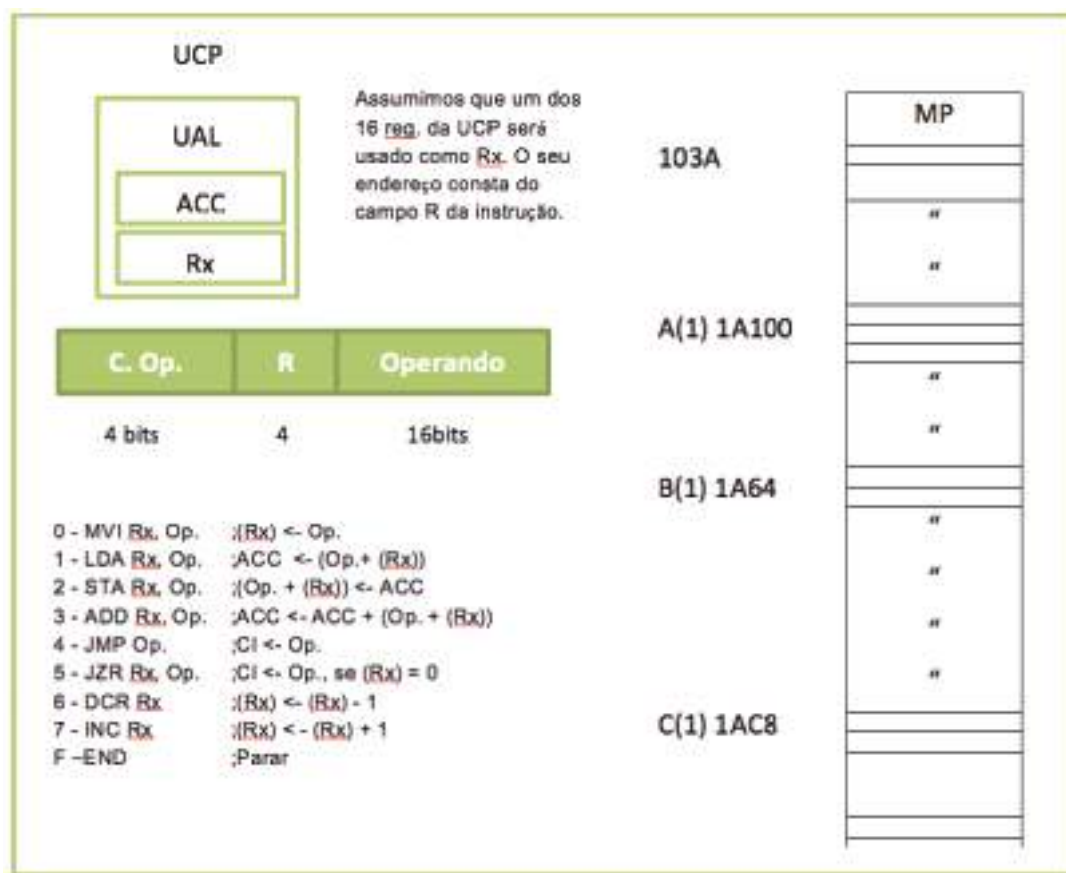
UCP

UAL

ACC

Rx

Assumimos que um dos 16 reg. da UCP será usado como Rx. O seu endereço consta do campo R da instrução.

| C. Op. | R | Operando |
|---|---|---|
| 4 bits | 4 | 16bits |

0 - MVI Rx, Op. ;(Rx) <- Op.
1 - LDA Rx, Op. ;ACC <- (Op.+ (Rx))
2 - STA Rx, Op. ;(Op. + (Rx)) <- ACC
3 - ADD Rx, Op. ;ACC <- ACC + (Op. + (Rx))
4 - JMP Op. ;CI <- Op.
5 - JZR Rx, Op. ;CI <- Op., se (Rx) = 0
6 - DCR Rx ;(Rx) <- (Rx) - 1
7 - INC Rx ;(Rx) <- (Rx) + 1
F –END ;Parar

MP

103A

"

"

A(1) 1A100

"

"

B(1) 1A64

"

"

"

"

C(1) 1AC8